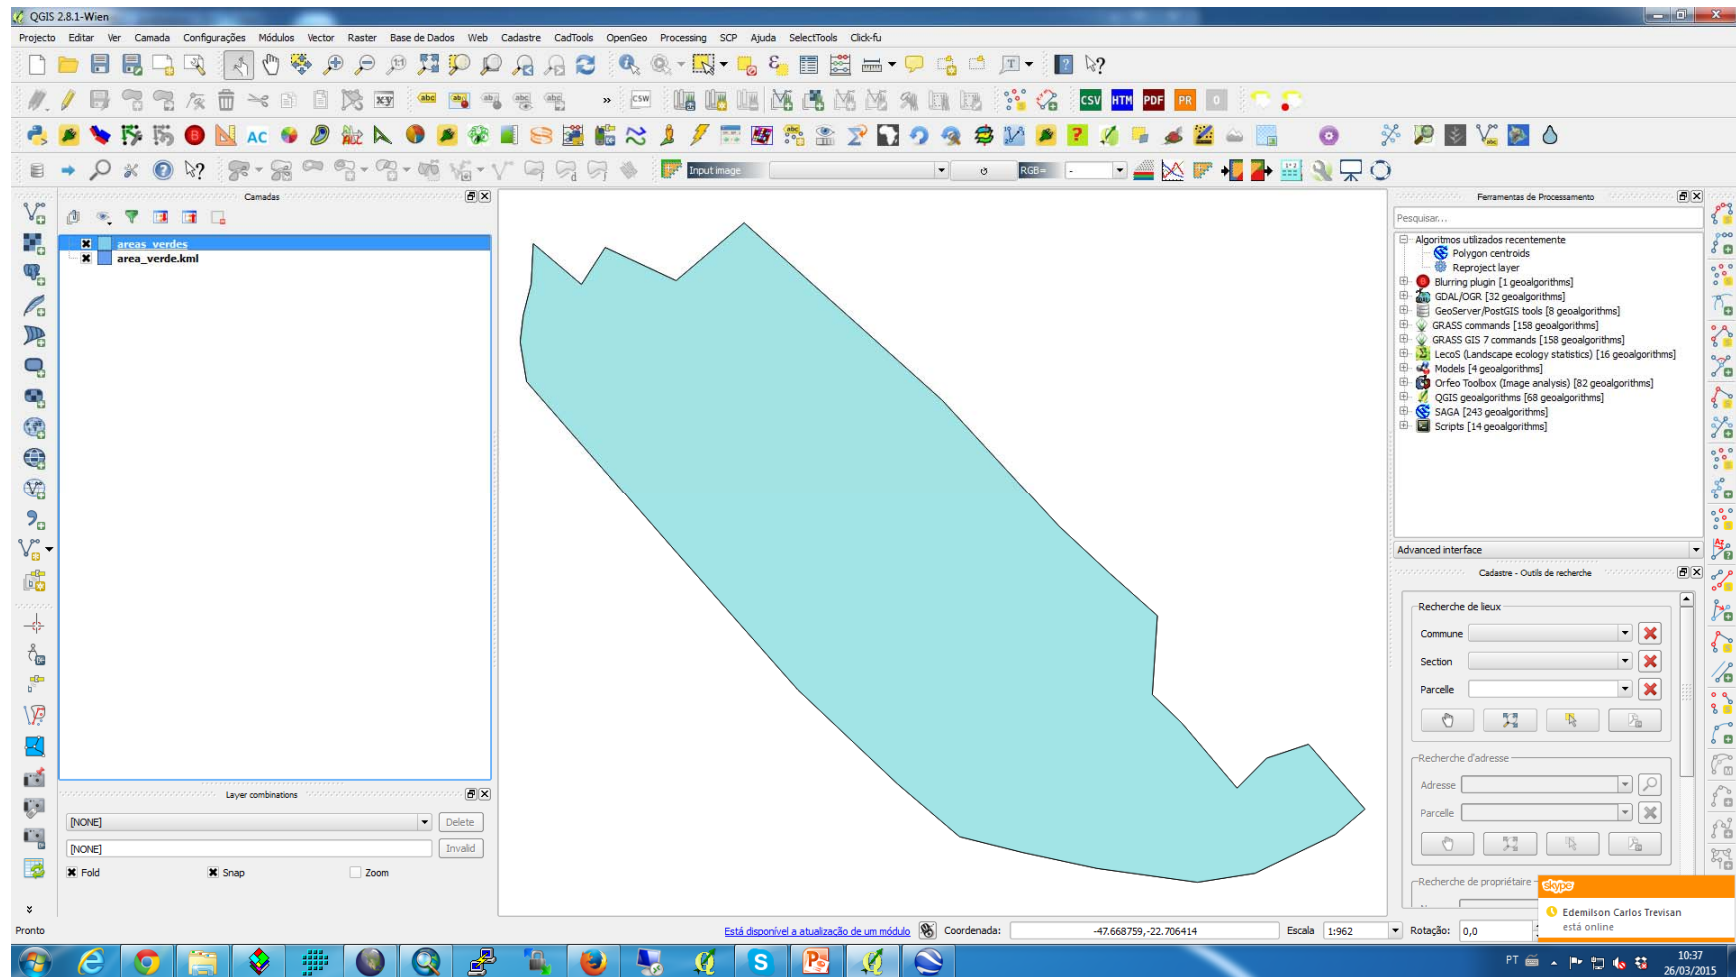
QGIS 2.8.1-Wien

Projecto Editar Ver Camada Configurações Módulos Vector Raster Base de Dados Web Cadastre CadTools OpenGeo Processing SCP Ajuda SelectTools Click-fu

CSV HTM PDF PR

Input image RGB=

Camadas

areas_verdes
area_verde.kml

Layer combinations

[NONE] Delete
[NONE] Invalid
Fold Snap Zoom

Ferramentas de Processamento

Pesquisar...

Algoritmos utilizados recentemente
Polygon centroids
Reproject layer
Blurring plugin [1 geoalgorithms]
GDAL/OGR [32 geoalgorithms]
GeoServer/PostGIS tools [8 geoalgorithms]
GRASS commands [158 geoalgorithms]
GRASS GIS 7 commands [158 geoalgorithms]
LecoS (Landscape ecology statistics) [16 geoalgorithms]
Models [4 geoalgorithms]
Orfeo Toolbox (Image analysis) [82 geoalgorithms]
QGIS geoalgorithms [68 geoalgorithms]
SAGA [243 geoalgorithms]
Scripts [14 geoalgorithms]

Advanced interface

Cadastre - Outils de recherche

Recherche de lieux
Commune
Section
Parcelle

Recherche d'adresse
Adresse
Parcelle

Recherche de propriétaire

skype
Edemilson Carlos Trevisan
está online

Pronto

Está disponível a atualização de um módulo Coordenada: -47.668759,-22.706414 Escala 1:962 Rotação: 0,0

PT 10:37 26/03/2015